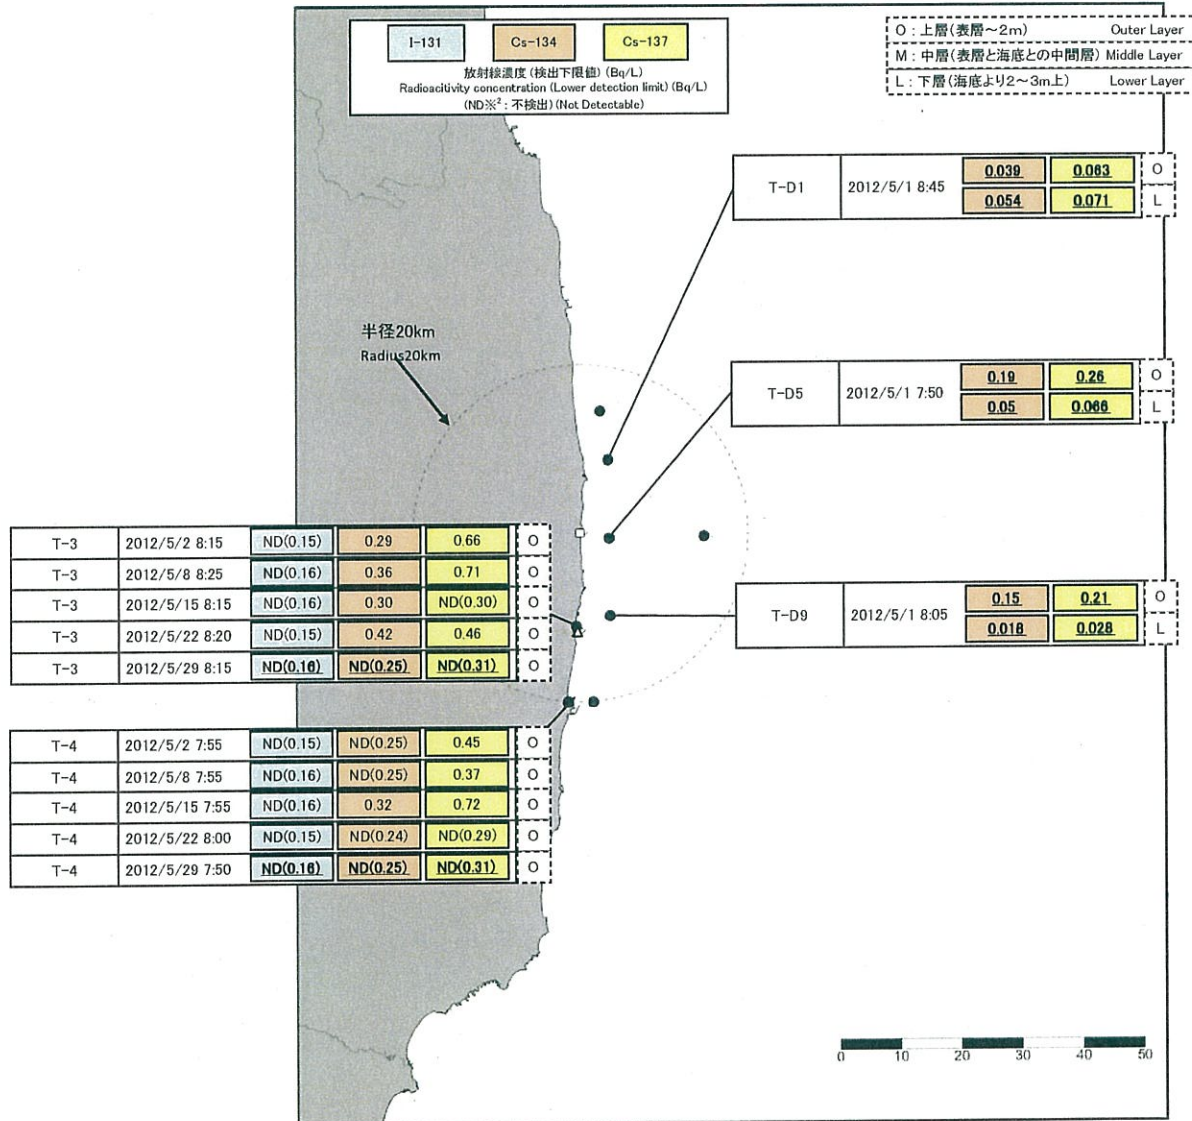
I-131 Cs-134 Cs-137
放射線濃度（検出下限値）(Bq/L)
Radioactivity concentration (Lower detection limit) (Bq/L)
(ND※$^2$：不検出) (Not Detectable)

O：上層（表層～2m） Outer Layer
M：中層（表層と海底との中間層） Middle Layer
L：下層（海底より2～3m上） Lower Layer

| T-D1 | 2012/5/1 8:45 | 0.039 | 0.063 | O |
|---|---|---|---|---|
| | | 0.054 | 0.071 | L |

| T-D5 | 2012/5/1 7:50 | 0.19 | 0.26 | O |
|---|---|---|---|---|
| | | 0.05 | 0.066 | L |

半径20km
Radius20km

| T-3 | 2012/5/2 8:15 | ND(0.15) | 0.29 | 0.66 | O |
|---|---|---|---|---|---|
| T-3 | 2012/5/8 8:25 | ND(0.16) | 0.36 | 0.71 | O |
| T-3 | 2012/5/15 8:15 | ND(0.16) | 0.30 | ND(0.30) | O |
| T-3 | 2012/5/22 8:20 | ND(0.15) | 0.42 | 0.46 | O |
| T-3 | 2012/5/29 8:15 | ND(0.16) | ND(0.25) | ND(0.31) | O |

| T-D9 | 2012/5/1 8:05 | 0.15 | 0.21 | O |
|---|---|---|---|---|
| | | 0.018 | 0.028 | L |

| T-4 | 2012/5/2 7:55 | ND(0.15) | ND(0.25) | 0.45 | O |
|---|---|---|---|---|---|
| T-4 | 2012/5/8 7:55 | ND(0.16) | ND(0.25) | 0.37 | O |
| T-4 | 2012/5/15 7:55 | ND(0.16) | 0.32 | 0.72 | O |
| T-4 | 2012/5/22 8:00 | ND(0.15) | ND(0.24) | ND(0.29) | O |
| T-4 | 2012/5/29 7:50 | ND(0.16) | ND(0.25) | ND(0.31) | O |

0 10 20 30 40 50